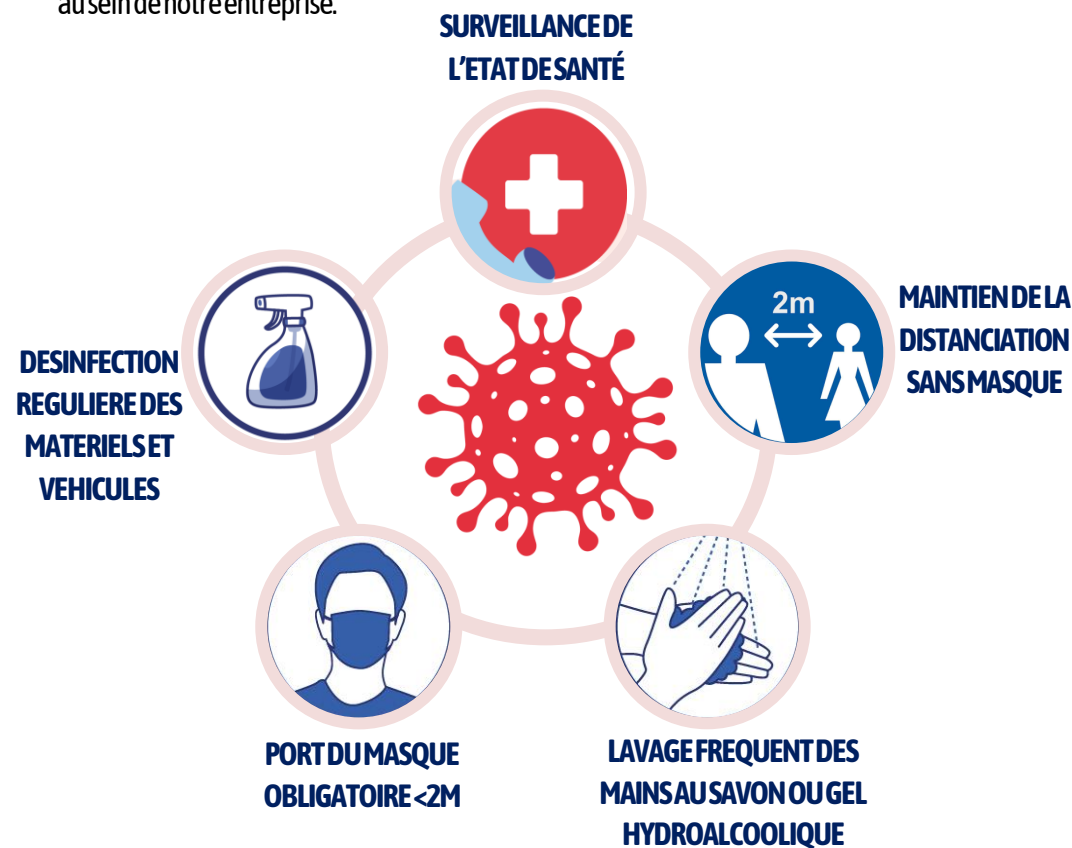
au sein de notre entreprise.

SURVEILLANCE DE L'ETAT DE SANTÉ

MAINTIEN DE LA DISTANCIATION SANS MASQUE

2m

DESINFECTION REGULIERE DES MATERIELS ET VEHICULES

PORT DU MASQUE OBLIGATOIRE <2M

LAVAGE FREQUENT DES MAINS AU SAVON OU GEL HYDROALCOOLIQUE